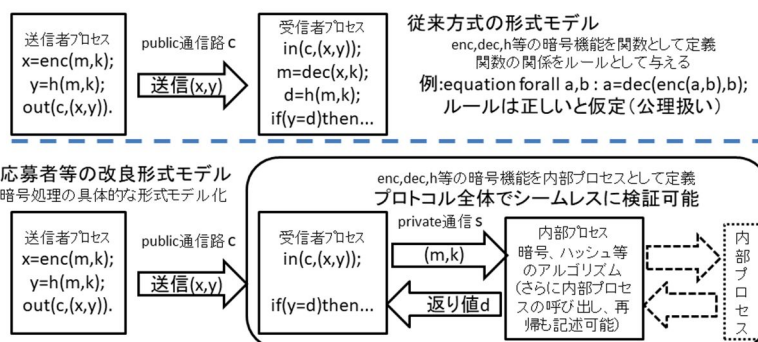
送信者プロセス
x=enc(m,k);
y=h(m,k);
out(c,(x,y)).

public通信路 c

送信(x,y)

受信者プロセス
in(c,(x,y));
m=dec(x,k);
d=h(m,k);
if(y=d)then...

従来方式の形式モデル
enc,dec,h等の暗号機能を関数として定義
関数の関係をルールとして与える
例:equation forall a,b : a=dec(enc(a,b),b);
ルールは正しいと仮定（公理扱い）

応募者等の改良形式モデル
暗号処理の具体的な形式モデル化

enc,dec,h等の暗号機能を内部プロセスとして定義
プロトコル全体でシームレスに検証可能

送信者プロセス
x=enc(m,k);
y=h(m,k);
out(c,(x,y)).

public通信路 c

送信(x,y)

受信者プロセス
in(c,(x,y));

if(y=d)then...

private通信 s

(m,k)

返り値d

内部プロセス
暗号、ハッシュ等のアルゴリズム
(さらに内部プロセスの呼び出し、再帰も記述可能)

内部プロセス